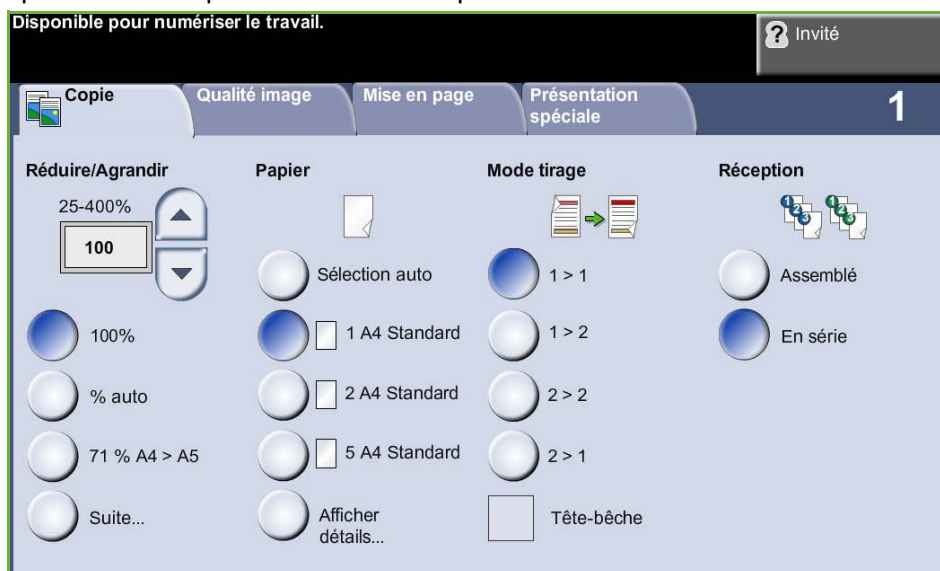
Disponible pour numériser le travail.

Invité

Copie | Qualité image | Mise en page | Présentation spéciale | 1

Réduire/Agrandir
25-400%
100
100%
% auto
71 % A4 > A5
Suite...

Papier
Sélection auto
1 A4 Standard
2 A4 Standard
5 A4 Standard
Afficher détails...

Mode tirage
1 > 1
1 > 2
2 > 2
2 > 1
Tête-bêche

Réception
Assemblé
En série